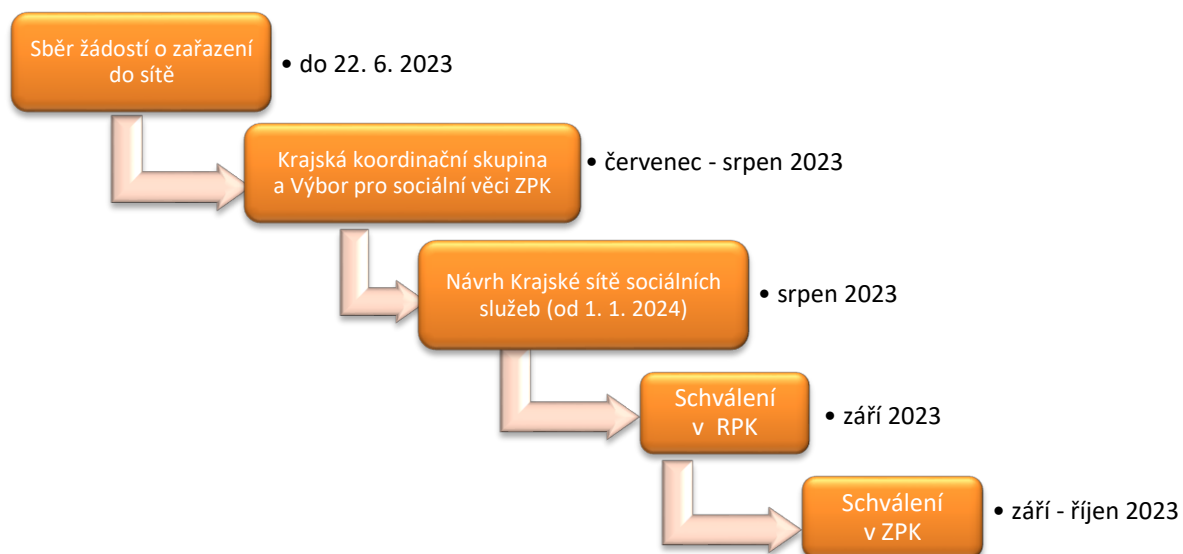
Sběr žádostí o zařazení do sítě

• do 22. 6. 2023

Krajská koordinační skupina a Výbor pro sociální věci ZPK

• červenec - srpen 2023

Návrh Krajské sítě sociálních služeb (od 1. 1. 2024)

• srpen 2023

Schválení v RPK

• září 2023

Schválení v ZPK

• září - říjen 2023